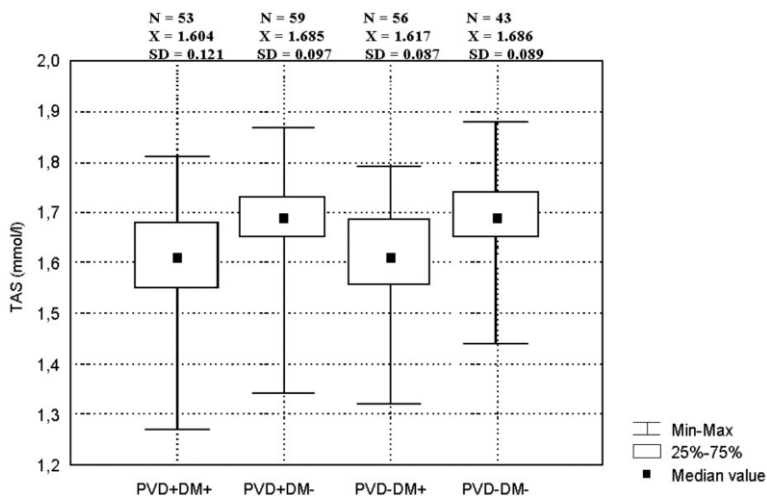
N = 53
X = 1.604
SD = 0.121

N = 59
X = 1.685
SD = 0.097

N = 56
X = 1.617
SD = 0.087

N = 43
X = 1.686
SD = 0.089

2,0
1,9
1,8
1,7
1,6
1,5
1,4
1,3
1,2

TAS (mmol/l)

PVD+DM+ PVD+DM- PVD-DM+ PVD-DM-

Min-Max
25%-75%
Median value